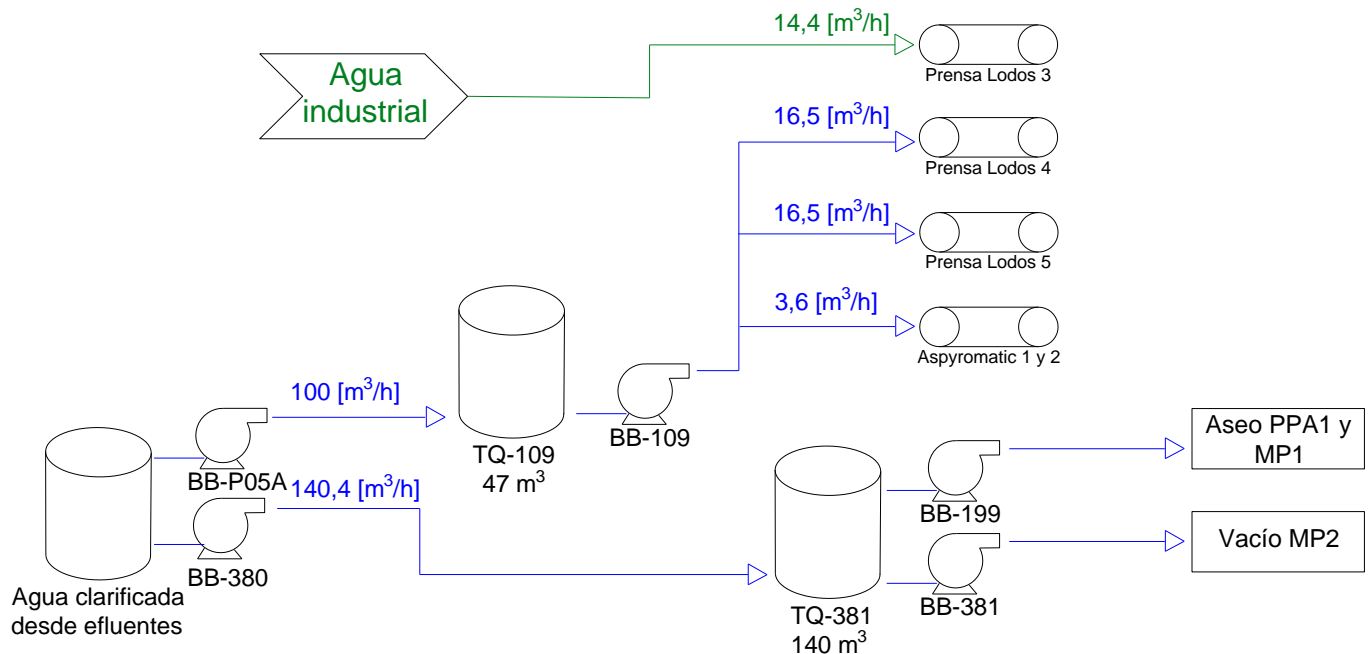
Agua industrial

14,4 [$m^3$/h]

Prensa Lodos 3

16,5 [$m^3$/h]

Prensa Lodos 4

16,5 [$m^3$/h]

Prensa Lodos 5

3,6 [$m^3$/h]

Aspyromatic 1 y 2

100 [$m^3$/h]

TQ-109
47 $m^3$

BB-109

BB-P05A

140,4 [$m^3$/h]

BB-380

Agua clarificada desde efluentes

TQ-381
140 $m^3$

BB-199

BB-381

Aseo PPA1 y MP1

Vacío MP2